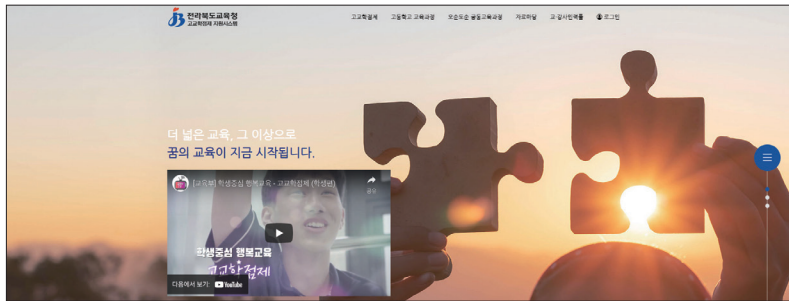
전라북도교육청
고교학점제 지원시스템

고교학점제 고등학교 교육과정 꼿꼿꼿꼿 공동교육과정 자료마당 고·강사인력풀 로그인

더 넓은 교육, 그 이상으로
꿈의 교육이 지금 시작됩니다.

[교육부] 학생중심 행복교육 - 고교학점제 (학생편)

학생중심 행복교육
고교학점제

다음에서 보기: YouTube